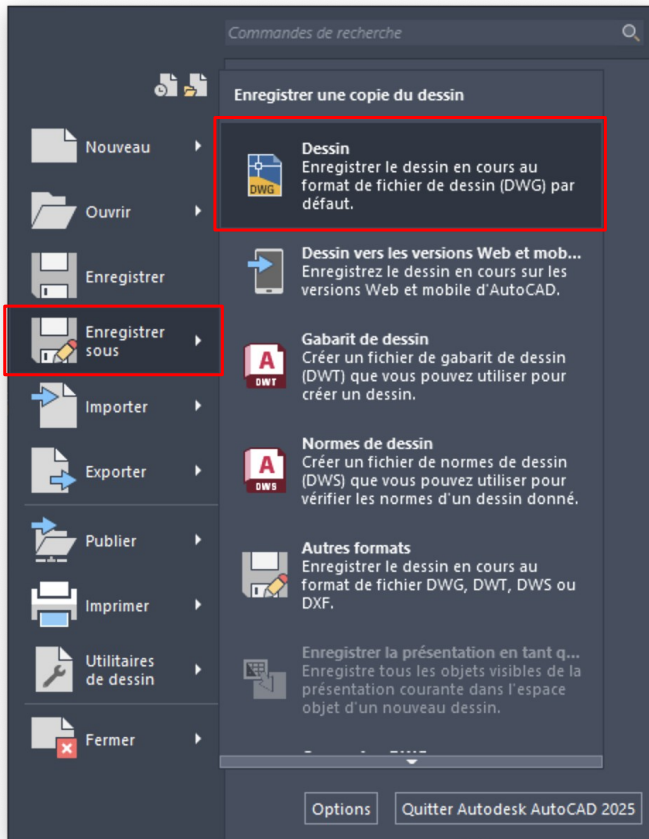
Commandes de recherche

Nouveau

Ouvrir

Enregistrer

Enregistrer sous

Importer

Exporter

Publier

Imprimer

Utilitaires de dessin

Fermer

Enregistrer une copie du dessin

DWG

Dessin
Enregistrer le dessin en cours au format de fichier de dessin (DWG) par défaut.

Dessin vers les versions Web et mob...
Enregistrez le dessin en cours sur les versions Web et mobile d'AutoCAD.

DWT

Gabarit de dessin
Créer un fichier de gabarit de dessin (DWT) que vous pouvez utiliser pour créer un dessin.

DWS

Normes de dessin
Créer un fichier de normes de dessin (DWS) que vous pouvez utiliser pour vérifier les normes d'un dessin donné.

Autres formats
Enregistrer le dessin en cours au format de fichier DWG, DWT, DWS ou DXF.

Enregistrer la présentation en tant q...
Enregistre tous les objets visibles de la présentation courante dans l'espace objet d'un nouveau dessin.

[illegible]

Options

Quitter Autodesk AutoCAD 2025